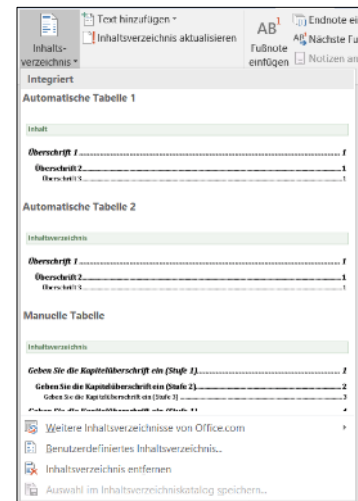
Text hinzufügen
Inhaltsverzeichnis aktualisieren
Inhaltsverzeichnis
AB
Fußnote einfügen
Endnote ei
Nächste Fu
Notizen an

Integriert

Automatische Tabelle 1

Inhalt

Überschrift 1 .......... 1
Überschrift 2 .......... 1
Überschrift 3 .......... 1

Automatische Tabelle 2

Inhaltsverzeichnis

Überschrift 1 .......... 1
Überschrift 2 .......... 1
Überschrift 3 .......... 1

Manuelle Tabelle

Inhaltsverzeichnis

Geben Sie die Kapitelüberschrift ein (Stufe 1) .......... 1
Geben Sie die Kapitelüberschrift ein (Stufe 2) .......... 2
Geben Sie die Kapitelüberschrift ein (Stufe 3) .......... 3
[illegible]

Weitere Inhaltsverzeichnisse von Office.com
Benutzerdefiniertes Inhaltsverzeichnis...
Inhaltsverzeichnis entfernen
Auswahl im Inhaltsverzeichniskatalog speichern...